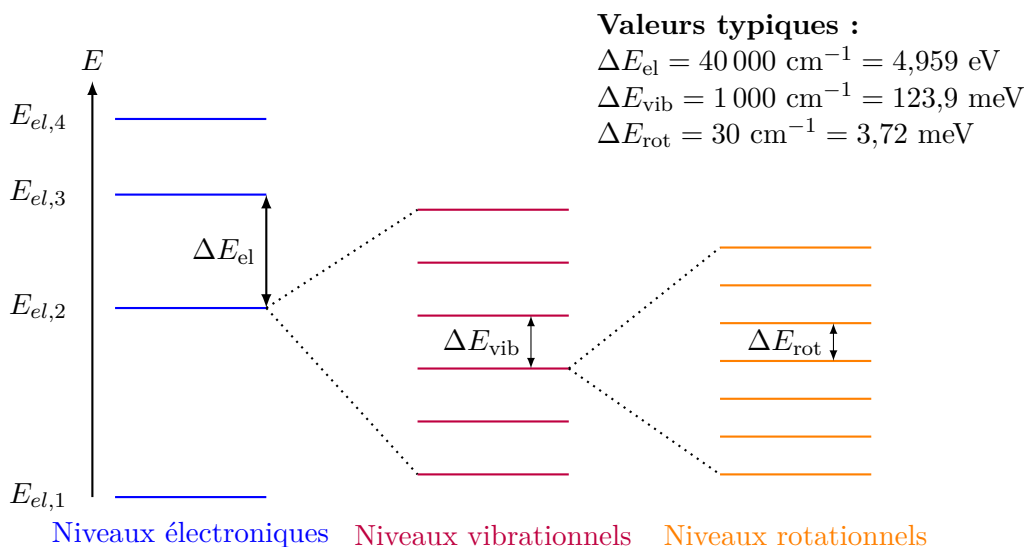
Valeurs typiques :
$\Delta E_{\mathrm{el}} = 40\,000\ \mathrm{cm}^{-1} = 4{,}959\ \mathrm{eV}$
$\Delta E_{\mathrm{vib}} = 1\,000\ \mathrm{cm}^{-1} = 123{,}9\ \mathrm{meV}$
$\Delta E_{\mathrm{rot}} = 30\ \mathrm{cm}^{-1} = 3{,}72\ \mathrm{meV}$

$E$

$E_{el,4}$

$E_{el,3}$

$\Delta E_{\mathrm{el}}$

$E_{el,2}$

$\Delta E_{\mathrm{vib}}$

$\Delta E_{\mathrm{rot}}$

$E_{el,1}$

Niveaux électroniques Niveaux vibrationnels Niveaux rotationnels